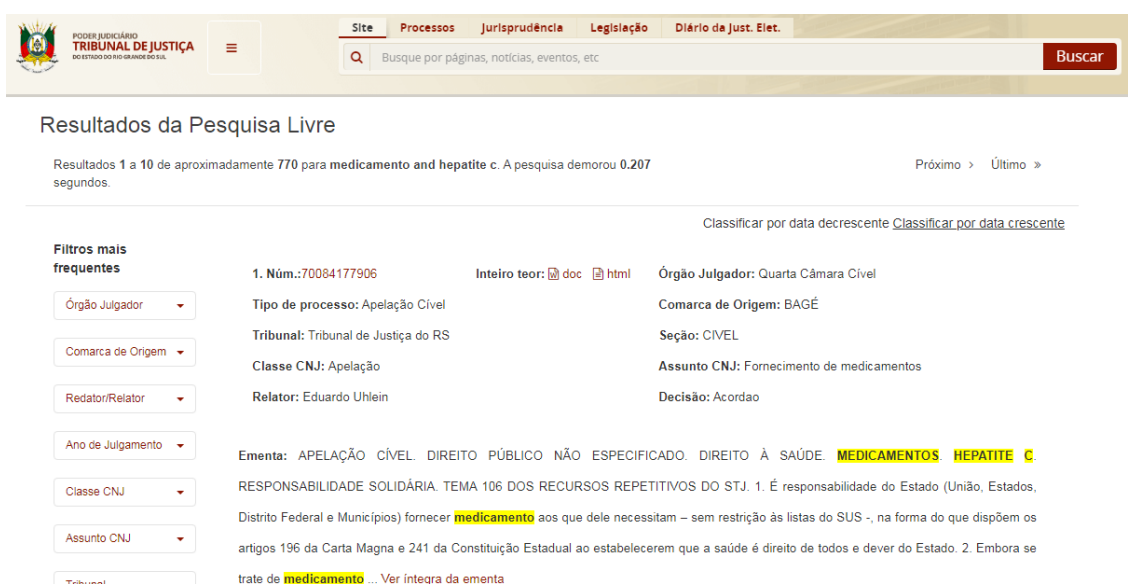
PODER JUDICIÁRIO
TRIBUNAL DE JUSTIÇA
DO ESTADO DO RIO GRANDE DO SUL

≡

Site Processos Jurisprudência Legislação Diário da Just. Elet.

Busque por páginas, notícias, eventos, etc

Buscar

Resultados da Pesquisa Livre

Resultados **1** a **10** de aproximadamente **770** para **medicamento and hepatite c**. A pesquisa demorou **0.207** segundos.

Próximo › Último »

Classificar por data decrescente Classificar por data crescente

Filtros mais frequentes

Órgão Julgador

Comarca de Origem

Redator/Relator

Ano de Julgamento

Classe CNJ

Assunto CNJ

Tribunal

**1. Núm.:**70084177906

**Inteiro teor:** doc html

**Órgão Julgador:** Quarta Câmara Cível

**Tipo de processo:** Apelação Cível

**Comarca de Origem:** BAGÉ

**Tribunal:** Tribunal de Justiça do RS

**Seção:** CIVEL

**Classe CNJ:** Apelação

**Assunto CNJ:** Fornecimento de medicamentos

**Relator:** Eduardo Uhlein

**Decisão:** Acordao

**Ementa:** APELAÇÃO CÍVEL. DIREITO PÚBLICO NÃO ESPECIFICADO. DIREITO À SAÚDE. MEDICAMENTOS. HEPATITE C. RESPONSABILIDADE SOLIDÁRIA. TEMA 106 DOS RECURSOS REPETITIVOS DO STJ. 1. É responsabilidade do Estado (União, Estados, Distrito Federal e Municípios) fornecer medicamento aos que dele necessitam – sem restrição às listas do SUS -, na forma do que dispõem os artigos 196 da Carta Magna e 241 da Constituição Estadual ao estabelecerem que a saúde é direito de todos e dever do Estado. 2. Embora se trate de medicamento ... Ver íntegra da ementa